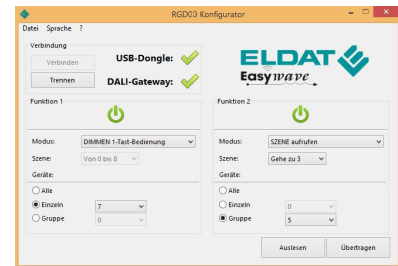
RGD03 Konfigurator

Datei Sprache ?

Verbindung

Verbinden

Trennen

USB-Dongle:

DALI-Gateway:

ELDAT

Easywave

Funktion 1

Modus: DIMMEN 1-Tast-Bedienung

Szene: Von 0 bis 8

Geräte:

Alle

Einzeln 7

Gruppe 0

Funktion 2

Modus: SZENE aufrufen

Szene: Gehe zu 3

Geräte:

Alle

Einzeln 0

Gruppe 5

Auslesen

Übertragen